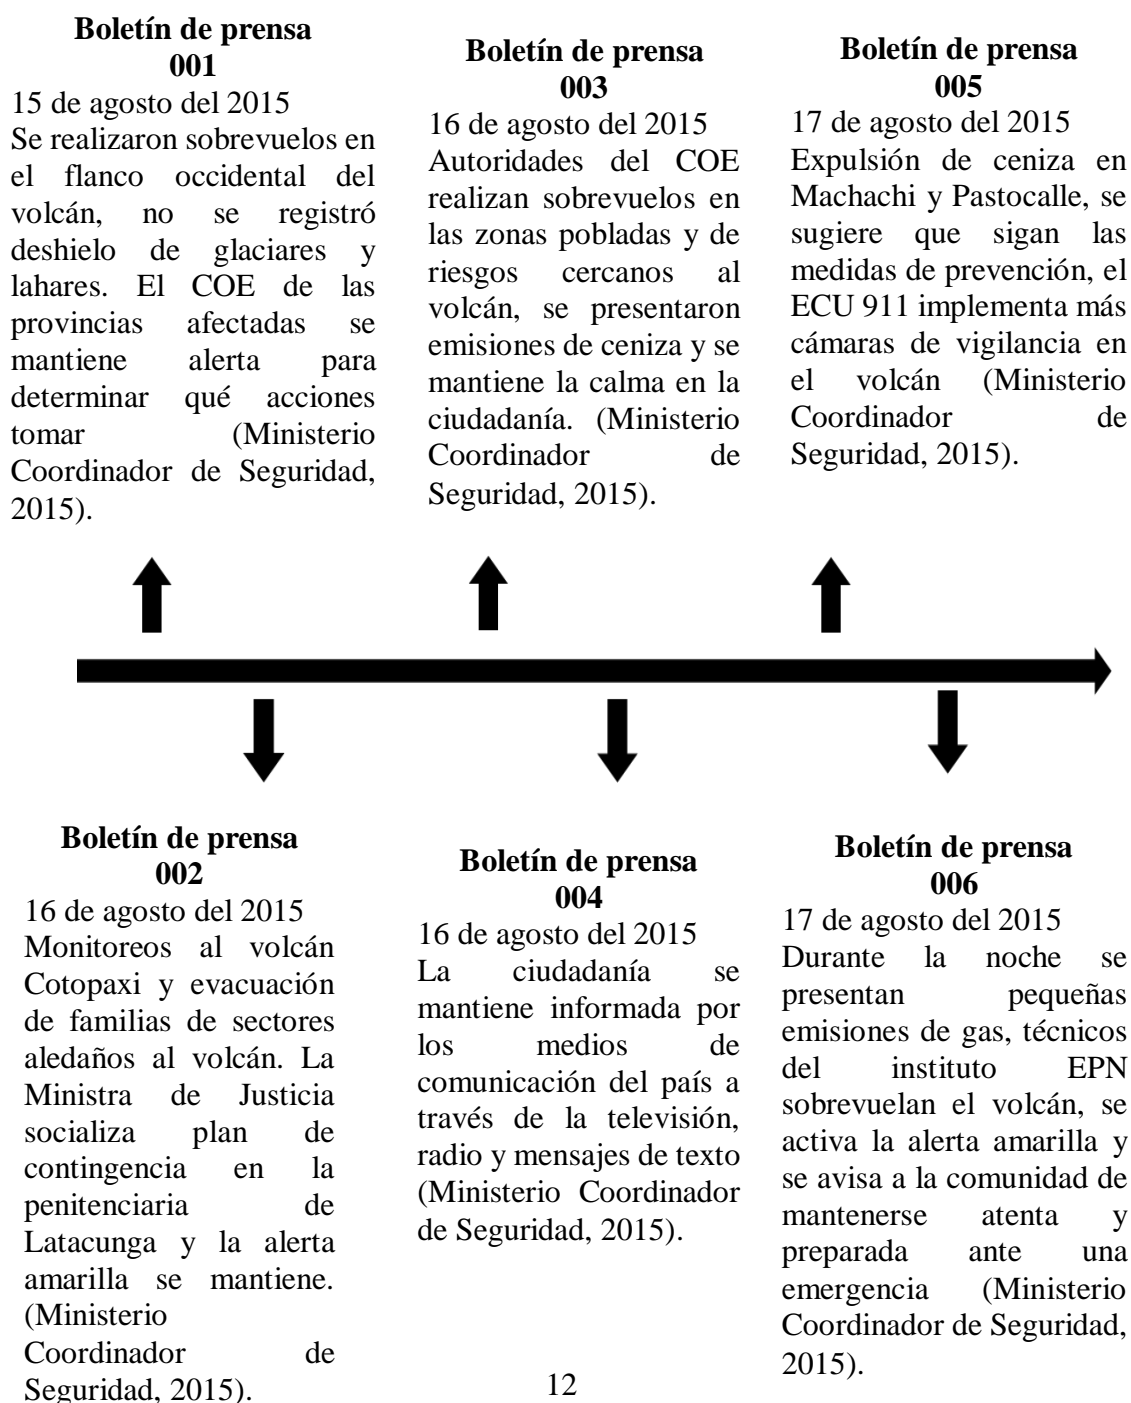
**Boletín de prensa 001**
15 de agosto del 2015
Se realizaron sobrevuelos en el flanco occidental del volcán, no se registró deshielo de glaciares y lahares. El COE de las provincias afectadas se mantiene alerta para determinar qué acciones tomar (Ministerio Coordinador de Seguridad, 2015).

**Boletín de prensa 003**
16 de agosto del 2015
Autoridades del COE realizan sobrevuelos en las zonas pobladas y de riesgos cercanos al volcán, se presentaron emisiones de ceniza y se mantiene la calma en la ciudadanía. (Ministerio Coordinador de Seguridad, 2015).

**Boletín de prensa 005**
17 de agosto del 2015
Expulsión de ceniza en Machachi y Pastocalle, se sugiere que sigan las medidas de prevención, el ECU 911 implementa más cámaras de vigilancia en el volcán (Ministerio Coordinador de Seguridad, 2015).

**Boletín de prensa 002**
16 de agosto del 2015
Monitoreos al volcán Cotopaxi y evacuación de familias de sectores aledaños al volcán. La Ministra de Justicia socializa plan de contingencia en la penitenciaria de Latacunga y la alerta amarilla se mantiene. (Ministerio Coordinador de Seguridad, 2015).

**Boletín de prensa 004**
16 de agosto del 2015
La ciudadanía se mantiene informada por los medios de comunicación del país a través de la televisión, radio y mensajes de texto (Ministerio Coordinador de Seguridad, 2015).

**Boletín de prensa 006**
17 de agosto del 2015
Durante la noche se presentan pequeñas emisiones de gas, técnicos del instituto EPN sobrevuelan el volcán, se activa la alerta amarilla y se avisa a la comunidad de mantenerse atenta y preparada ante una emergencia (Ministerio Coordinador de Seguridad, 2015).

12